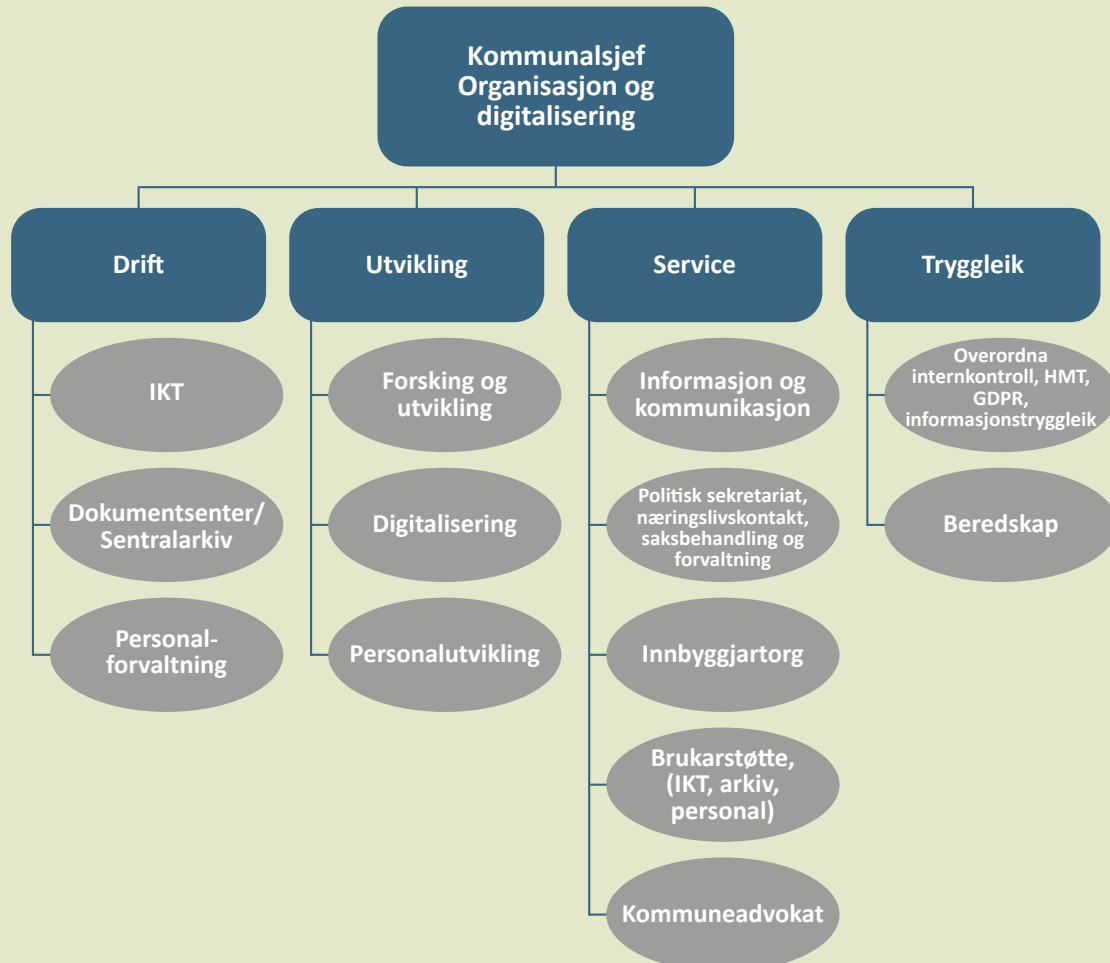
Kommunalsjef Organisasjon og digitalisering

Drift

IKT

Dokumentsenter/ Sentralarkiv

Personal-forvaltning

Utvikling

Forsking og utvikling

Digitalisering

Personalutvikling

Service

Informasjon og kommunikasjon

Politisk sekretariat, næringslivskontakt, saksbehandling og forvaltning

Innbyggjartorg

Brukarstøtte, (IKT, arkiv, personal)

Kommuneadvokat

Tryggleik

Overordna internkontroll, HMT, GDPR, informasjonstryggleik

Beredskap